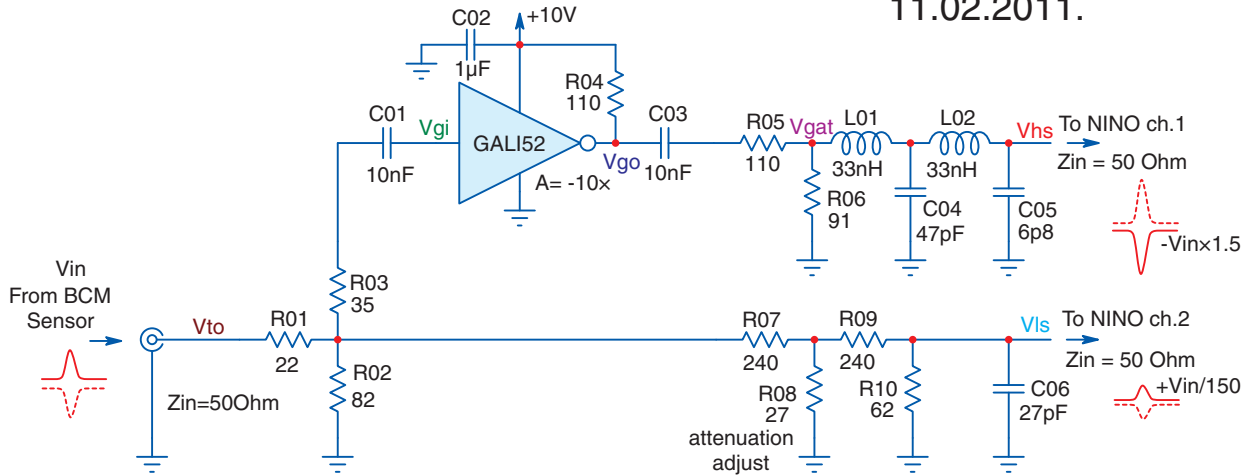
11.02.2011.

C02
1µF
+10V
R04
110
C01
10nF
Vgi
GALI52
A= -10×
Vgo
C03
10nF
R05
110
Vgat
L01
33nH
L02
33nH
Vhs
To NINO ch.1
Zin = 50 Ohm
R06
91
C04
47pF
C05
6p8
-Vin×1.5

Vin
From BCM
Sensor
Vto
R01
22
R03
35
R02
82
Zin=50Ohm
R07
240
R08
27
attenuation
adjust
R09
240
R10
62
Vls
To NINO ch.2
Zin = 50 Ohm
C06
27pF
+Vin/150